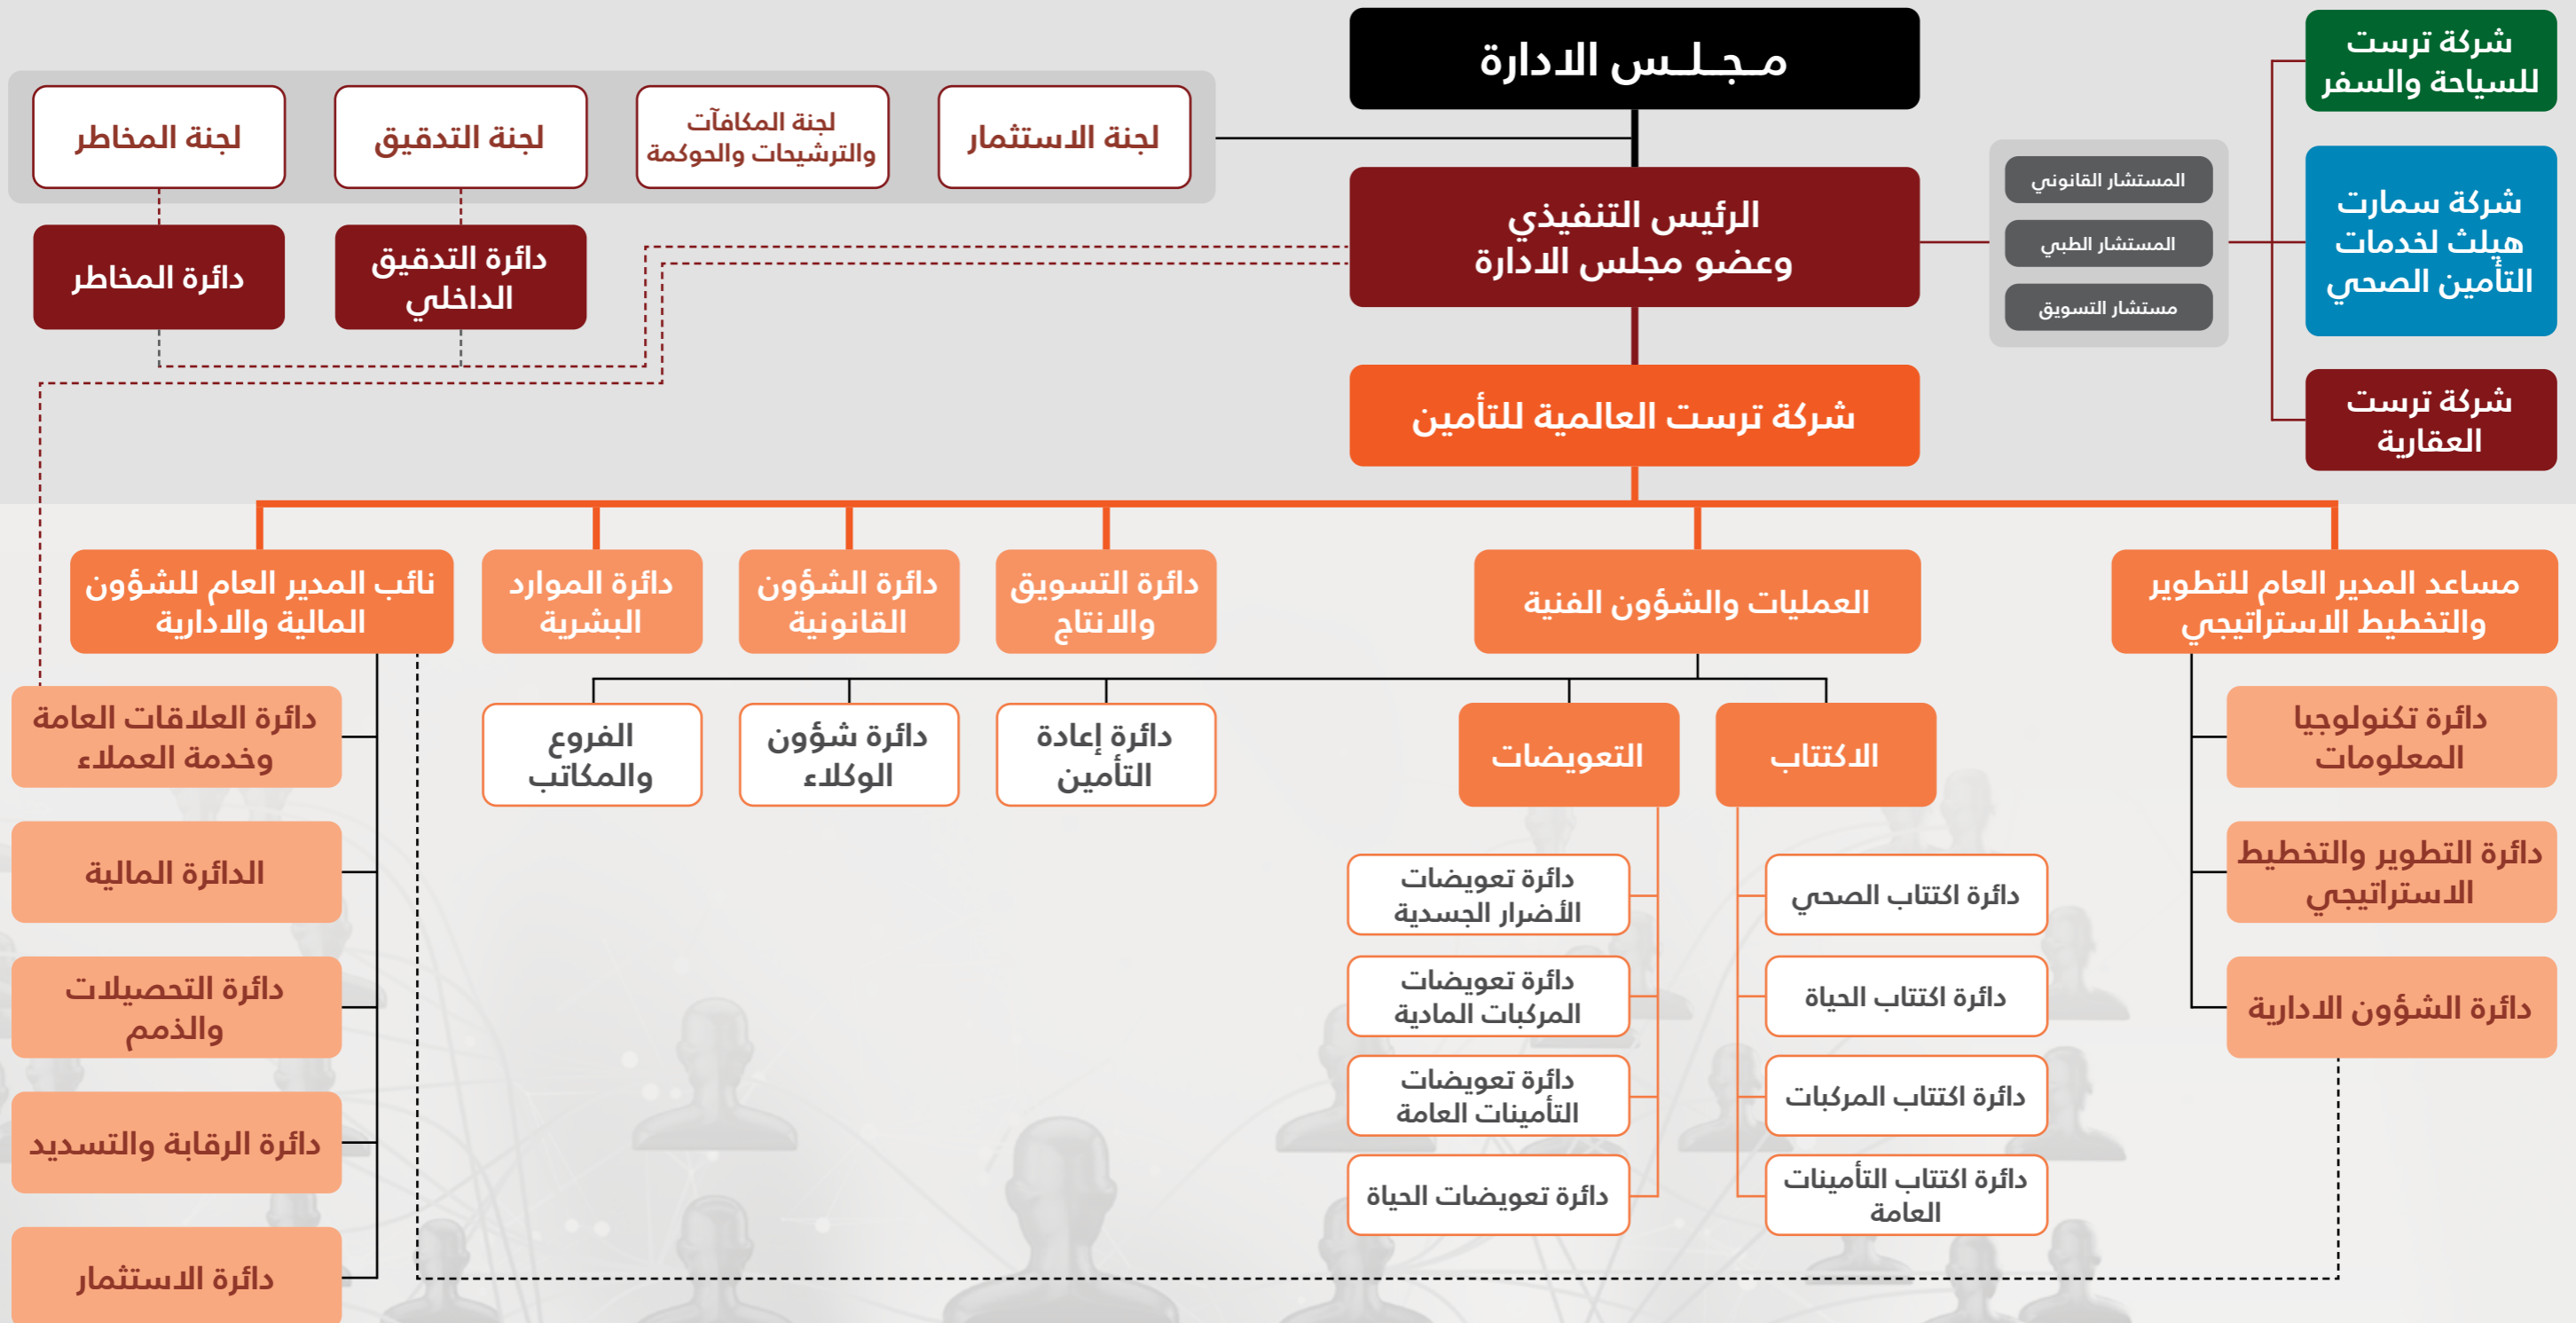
مـجـلـس الادارة

لجنة الاستثمار

لجنة المكافآت والترشيحات والحوكمة

لجنة التدقيق

لجنة المخاطر

دائرة التدقيق الداخلي

دائرة المخاطر

الرئيس التنفيذي وعضو مجلس الادارة

المستشار القانوني

المستشار الطبي

مستشار التسويق

شركة ترست للسياحة والسفر

شركة سمارت هيلث لخدمات التأمين الصحي

شركة ترست العقارية

شركة ترست العالمية للتأمين

مساعد المدير العام للتطوير والتخطيط الاستراتيجي

العمليات والشؤون الفنية

دائرة التسويق والانتاج

دائرة الشؤون القانونية

دائرة الموارد البشرية

نائب المدير العام للشؤون المالية والادارية

دائرة تكنولوجيا المعلومات

دائرة التطوير والتخطيط الاستراتيجي

دائرة الشؤون الادارية

الاكتتاب

التعويضات

دائرة إعادة التأمين

دائرة شؤون الوكلاء

الفروع والمكاتب

دائرة اكتتاب الصحي

دائرة اكتتاب الحياة

دائرة اكتتاب المركبات

دائرة اكتتاب التأمينات العاملة

دائرة تعويضات الأضرار الجسدية

دائرة تعويضات المركبات المادية

دائرة تعويضات التأمينات العامة

دائرة تعويضات الحياة

دائرة العلاقات العامة وخدمة العملاء

الدائرة المالية

دائرة التحصيلات والذمم

دائرة الرقابة والتسديد

دائرة الاستثمار